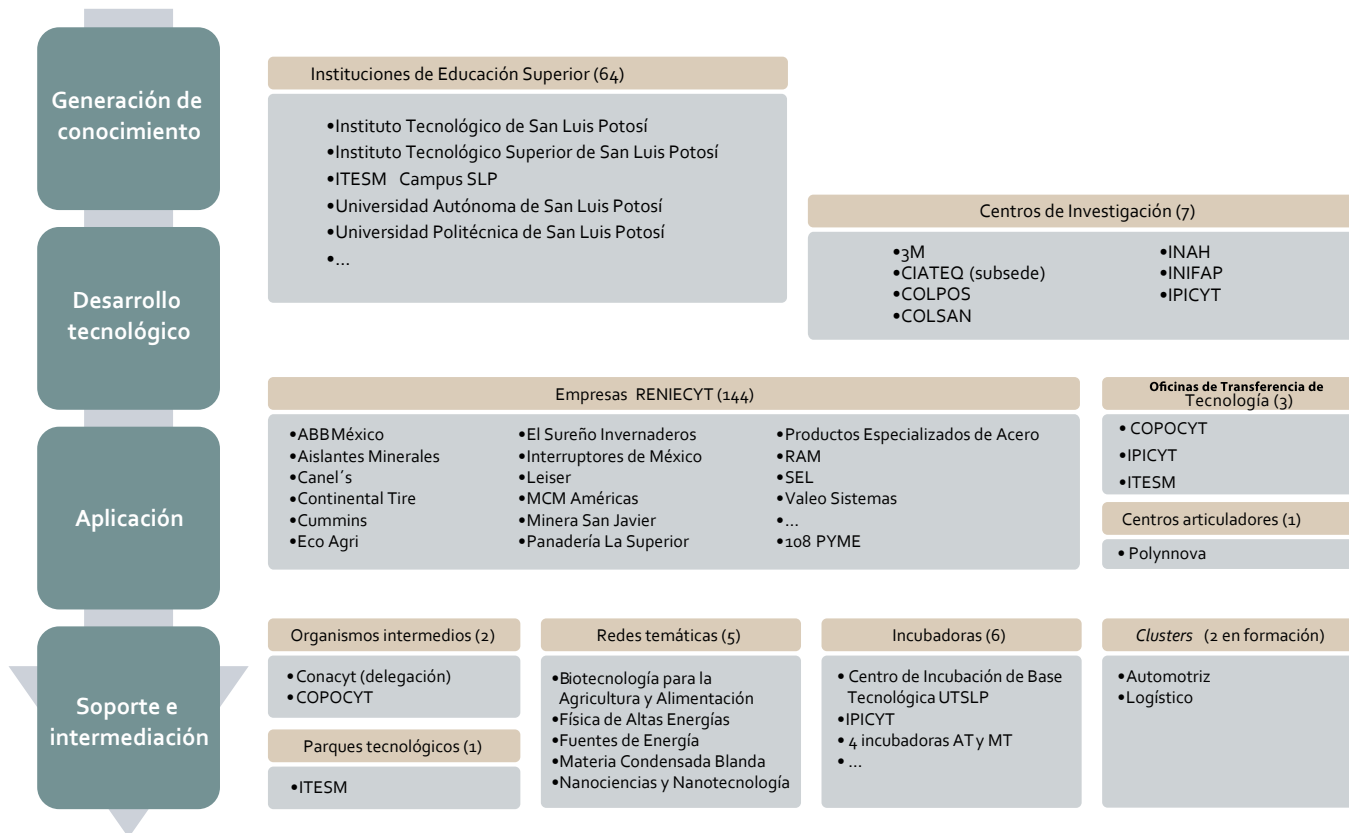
Generación de conocimiento

Desarrollo tecnológico

Aplicación

Soporte e intermediación

Instituciones de Educación Superior (64)

•Instituto Tecnológico de San Luis Potosí
•Instituto Tecnológico Superior de San Luis Potosí
•ITESM Campus SLP
•Universidad Autónoma de San Luis Potosí
•Universidad Politécnica de San Luis Potosí
•…

Centros de Investigación (7)

•3M
•CIATEQ (subsede)
•COLPOS
•COLSAN
•INAH
•INIFAP
•IPICYT

Empresas RENIECYT (144)

•ABB México
•Aislantes Minerales
•Canel´s
•Continental Tire
•Cummins
•Eco Agri
•El Sureño Invernaderos
•Interruptores de México
•Leiser
•MCM Américas
•Minera San Javier
•Panadería La Superior
•Productos Especializados de Acero
•RAM
•SEL
•Valeo Sistemas
•…
•108 PYME

Oficinas de Transferencia de Tecnología (3)

• COPOCYT
•IPICYT
•ITESM

Centros articuladores (1)

• Polynnova

Organismos intermedios (2)

•Conacyt (delegación)
•COPOCYT

Parques tecnológicos (1)

•ITESM

Redes temáticas (5)

•Biotecnología para la Agricultura y Alimentación
•Física de Altas Energías
•Fuentes de Energía
•Materia Condensada Blanda
•Nanociencias y Nanotecnología

Incubadoras (6)

• Centro de Incubación de Base Tecnológica UTSLP
•IPICYT
• 4 incubadoras AT y MT
• …

Clusters (2 en formación)

•Automotriz
•Logístico